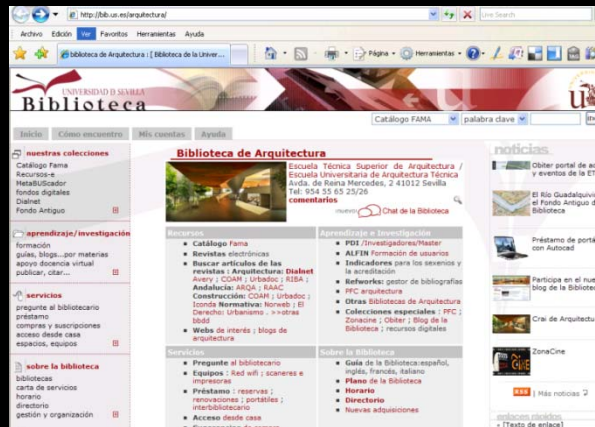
http://bib.us.es/arquitectura/

Live Search

Archivo Edición Ver Favoritos Herramientas Ayuda

Biblioteca de Arquitectura : [ Biblioteca de la Univer...

Página Herramientas

UNIVERSIDAD D SEVILLA
Biblioteca

Catálogo FAMA palabra clave

Inicio Cómo encuentro Mis cuentas Ayuda

nuestras colecciones
Catálogo Fama
Recursos-e
MetaBUScador
fondos digitales
Dialnet
Fondo Antiguo

aprendizaje/investigación
formación
guías, blogs...por materias
apoyo docencia virtual
publicar, citar...

servicios
pregunte al bibliotecario
préstamo
compras y suscripciones
acceso desde casa
espacios, equipos

sobre la biblioteca
bibliotecas
carta de servicios
horario
directorio
gestión y organización

Biblioteca de Arquitectura

Escuela Técnica Superior de Arquitectura / Escuela Universitaria de Arquitectura Técnica
Avda. de Reina Mercedes, 2 41012 Sevilla
Tel: 954 55 65 25/26
comentarios

nuevo Chat de la Biblioteca

Recursos
Catálogo Fama
Revistas electrónicas
Buscar artículos de las revistas : Arquitectura: Dialnet Avery ; COAM ; Urbadoc ; RIBA ; Andalucía: ARQA ; RAAC Construcción: COAM ; Urbadoc ; Iconda Normativa: Norweb ; El Derecho: Urbanismo . >>otras bbdd
Webs de interés ; blogs de arquitectura

Aprendizaje e Investigación
PDI /Investigadores/Master
ALFIN Formación de usuarios
Indicadores para los sexenios y la acreditación
Refworks: gestor de bibliografías
PFC arquitectura
Otras Bibliotecas de Arquitectura
Colecciones especiales : PFC ; Zonacine ; Obiter ; Blog de la Biblioteca ; recursos digitales

Servicios
Pregunte al bibliotecario
Equipos : Red wifi ; scaneres e impresoras
Préstamo : reservas ; renovaciones ; portátiles ; interbibliotecario
Acceso desde casa

Sobre la Biblioteca
Guía de la Biblioteca:español, inglés, francés, italiano
Plano de la Biblioteca
Horario
Directorio
Nuevas adquisiciones

noticias
Obiter portal de ac y eventos de la ETS
El Río Guadalquivir el Fondo Antiguo d Biblioteca
Préstamo de portá con Autocad
Participa en el nue blog de la Bibliotec
Crai de Arquitectu
ZonaCine
RSS | Más noticias

enlaces rápidos
+ [Texto de enlace]